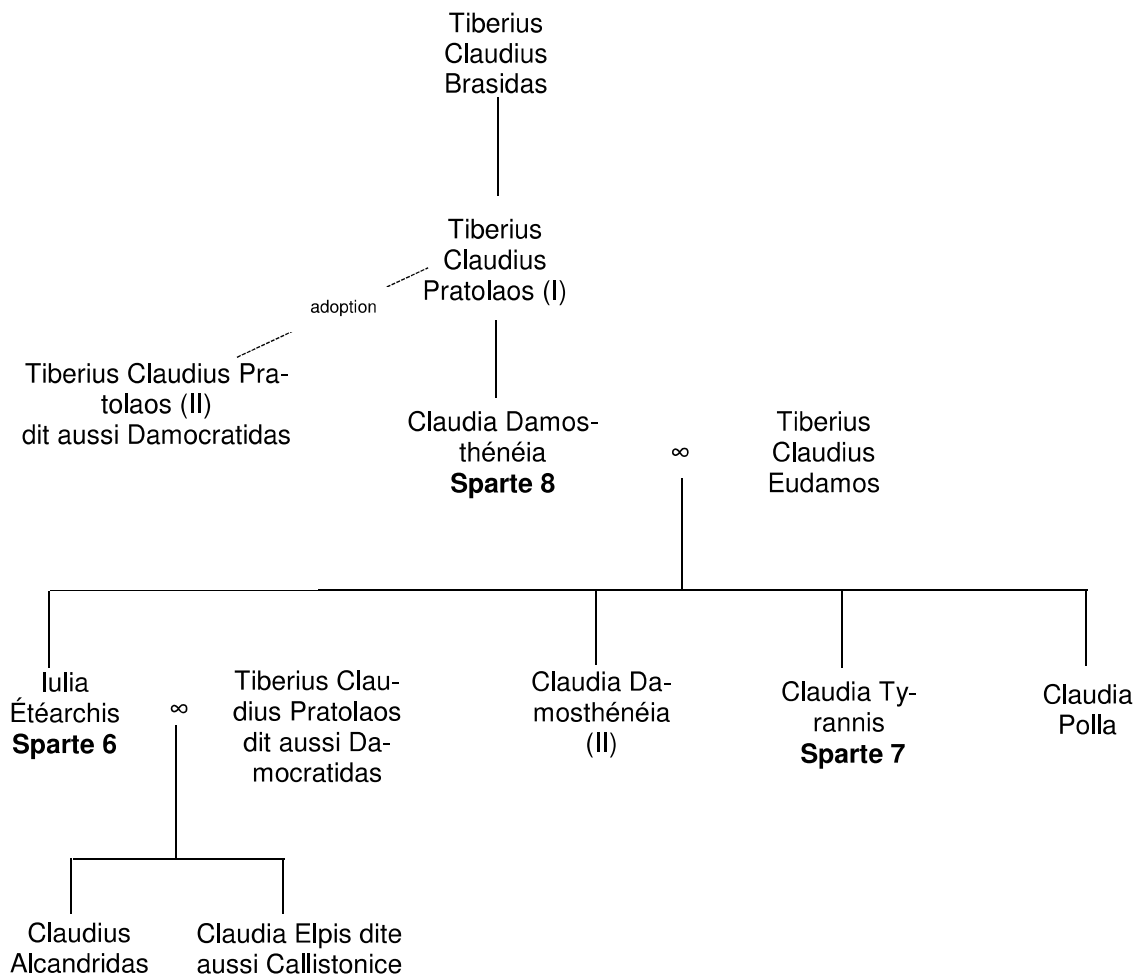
Tiberius Claudius Brasidas

Tiberius Claudius Pratolaos (I)

adoption

Tiberius Claudius Pratolaos (II) dit aussi Damocratidas

Claudia Damosthénéia
**Sparte 8**

∞

Tiberius Claudius Eudamos

Iulia Étéarchis
**Sparte 6**

∞

Tiberius Claudius Pratolaos dit aussi Damocratidas

Claudia Damosthénéia (II)

Claudia Tyrannis
**Sparte 7**

Claudia Polla

Claudius Alcandridas

Claudia Elpis dite aussi Callistonice